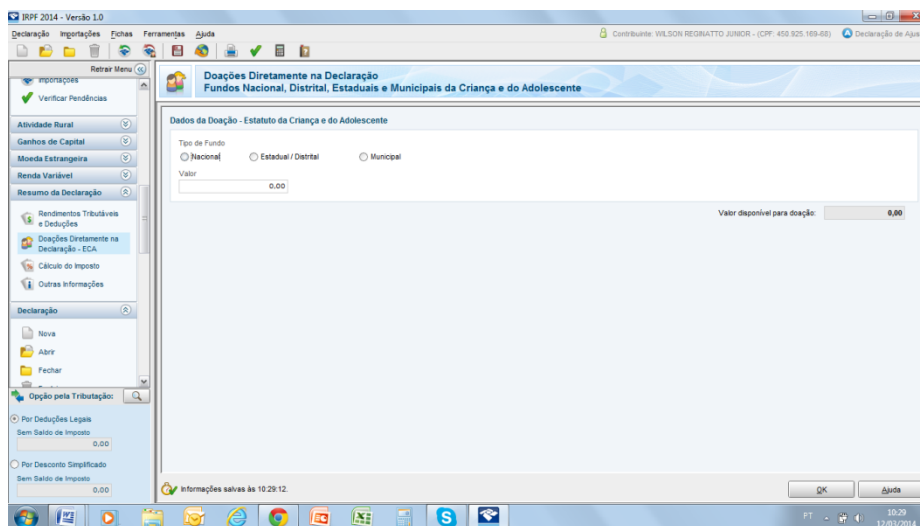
IRPF 2014 - Versão 1.0

Declaração Importações Fichas Ferramentas Ajuda

Contribuinte: WILSON REGINATTO JUNIOR - (CPF: 450.925.169-68) Declaração de Ajus

Retrair Menu

Importações

Verificar Pendências

Atividade Rural

Ganhos de Capital

Moeda Estrangeira

Renda Variável

Resumo da Declaração

Rendimentos Tributáveis e Deduções

Doações Diretamente na Declaração - ECA

Cálculo do Imposto

Outras Informações

Declaração

Nova

Abrir

Fechar

Opção pela Tributação:

Por Deduções Legais

Sem Saldo de Imposto

0,00

Por Desconto Simplificado

Sem Saldo de Imposto

0,00

Doações Diretamente na Declaração

Fundos Nacional, Distrital, Estaduais e Municipais da Criança e do Adolescente

Dados da Doação - Estatuto da Criança e do Adolescente

Tipo de Fundo

Nacional

Estadual / Distrital

Municipal

Valor

0,00

Valor disponível para doação:

0,00

Informações salvas às 10:29:12.

OK

Ajuda

PT

10:29

12/03/201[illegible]